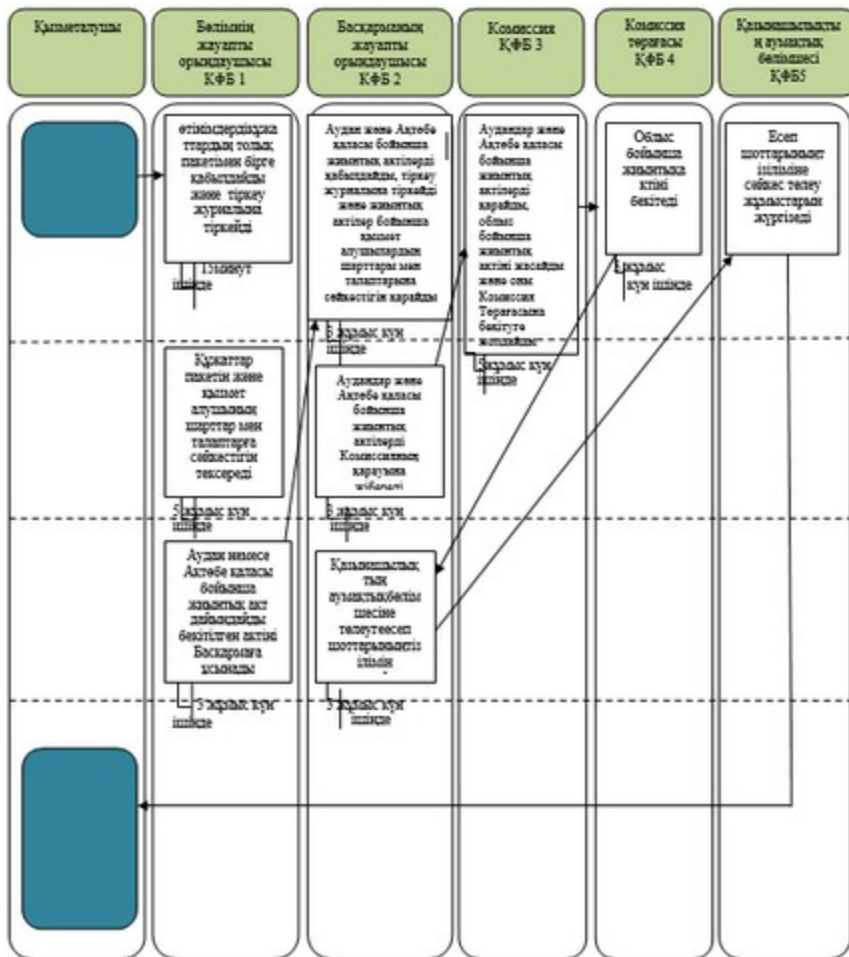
Қызметалушы

Бөлімнің жауапты орындаушысы ҚФБ 1

Басқарманың жауапты орындаушысы ҚФБ 2

Комиссия ҚФБ 3

Комиссия төрағасы ҚФБ 4

Қаржыландыру және бюджеттік бөлімшесі ҚФБ5

өтінімдердің құжаттардың толық пакетімен бірге қабылдайды және тіркеу журналына тіркейді

15 минут ішінде

Аудан және Ақтөбе қаласы бойынша жинақтық актілерді қабылдайды, тіркеу журналына тіркейді және жинақтық актілер бойынша қызмет алушылардың шарттары мен талаптарына сәйкестігін қарайды

3 жұмыс күн ішінде

Аудандар және Ақтөбе қаласы бойынша жинақтық актілерді қарайды, облыс бойынша жинақтық актіні жасайды және оны Комиссия Төрағасына бекітуге жолдайды

5 жұмыс күн ішінде

Облыс бойынша жинақтық актіні бекітеді

1 жұмыс күн ішінде

Есеп шоттарының ізіліміне сәйкес төлеу жұмыстарын жүргізеді

Құжаттар пакетін және қызмет алушының шарттар мен талаптарға сәйкестігін тексереді

5 жұмыс күн ішінде

Аудандар және Ақтөбе қаласы бойынша жинақтық актілерді Комиссияның қарауына жібереді

3 жұмыс күн ішінде

Аудан немесе Ақтөбе қаласы бойынша жинақтық акт дайындайды бекітілген актіні Басқармаға жолдайды

3 жұмыс күн ішінде

Қаржыландыру және бюджеттік бөлім шесіне төлеуге есеп шоттарының тізілімін

3 жұмыс күн ішінде